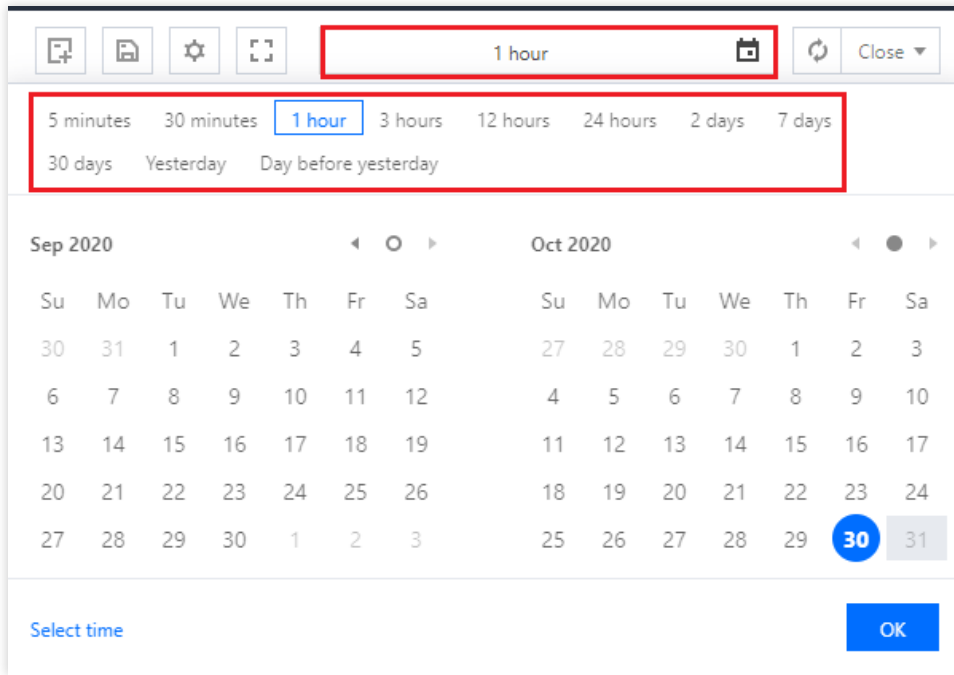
1 hour

Close

5 minutes 30 minutes 1 hour 3 hours 12 hours 24 hours 2 days 7 days
30 days Yesterday Day before yesterday

Sep 2020

| Su | Mo | Tu | We | Th | Fr | Sa |
|---|---|---|---|---|---|---|
| 30 | 31 | 1 | 2 | 3 | 4 | 5 |
| 6 | 7 | 8 | 9 | 10 | 11 | 12 |
| 13 | 14 | 15 | 16 | 17 | 18 | 19 |
| 20 | 21 | 22 | 23 | 24 | 25 | 26 |
| 27 | 28 | 29 | 30 | 1 | 2 | 3 |

Oct 2020

| Su | Mo | Tu | We | Th | Fr | Sa |
|---|---|---|---|---|---|---|
| 27 | 28 | 29 | 30 | 1 | 2 | 3 |
| 4 | 5 | 6 | 7 | 8 | 9 | 10 |
| 11 | 12 | 13 | 14 | 15 | 16 | 17 |
| 18 | 19 | 20 | 21 | 22 | 23 | 24 |
| 25 | 26 | 27 | 28 | 29 | 30 | 31 |

Select time

OK